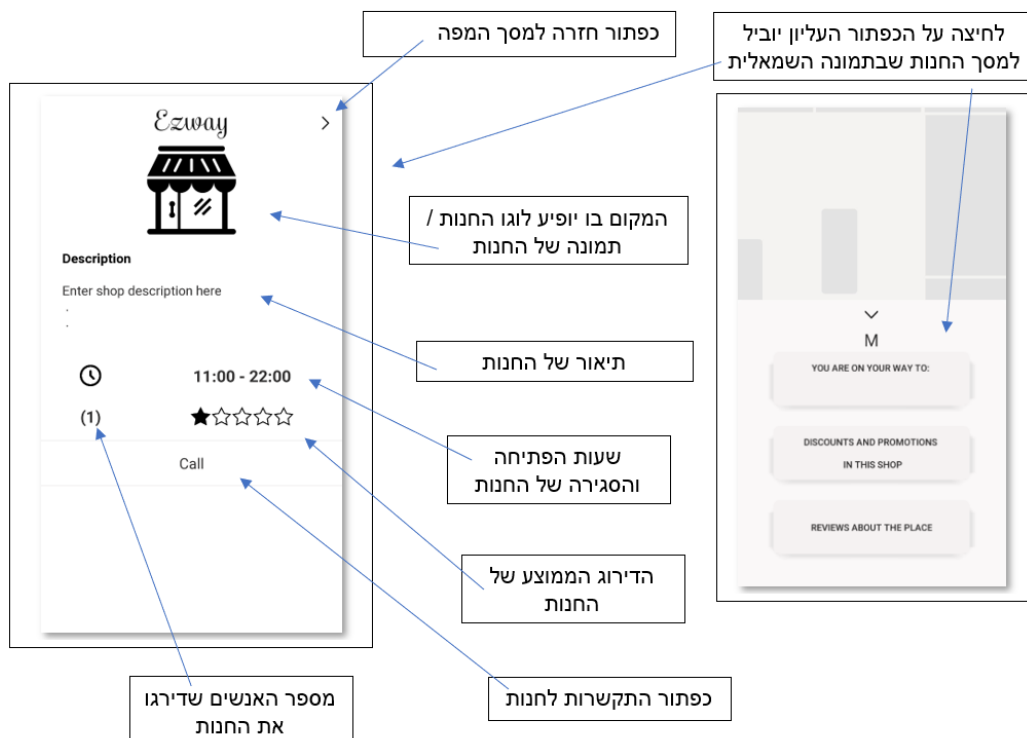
כפתור חזרה למסך המפה

לחיצה על הכפתור העליון יוביל למסך החנות שבתמונה השמאלית

Ezway

>

המקום בו יופיע לוגו החנות / תמונה של החנות

Description

Enter shop description here
.
.

תיאור של החנות

11:00 - 22:00

(1)

Call

שעות הפתיחה והסגירה של החנות

הדירוג הממוצע של החנות

מספר האנשים שדירגו את החנות

כפתור התקשרות לחנות

M

YOU ARE ON YOUR WAY TO:

DISCOUNTS AND PROMOTIONS IN THIS SHOP

REVIEWS ABOUT THE PLACE